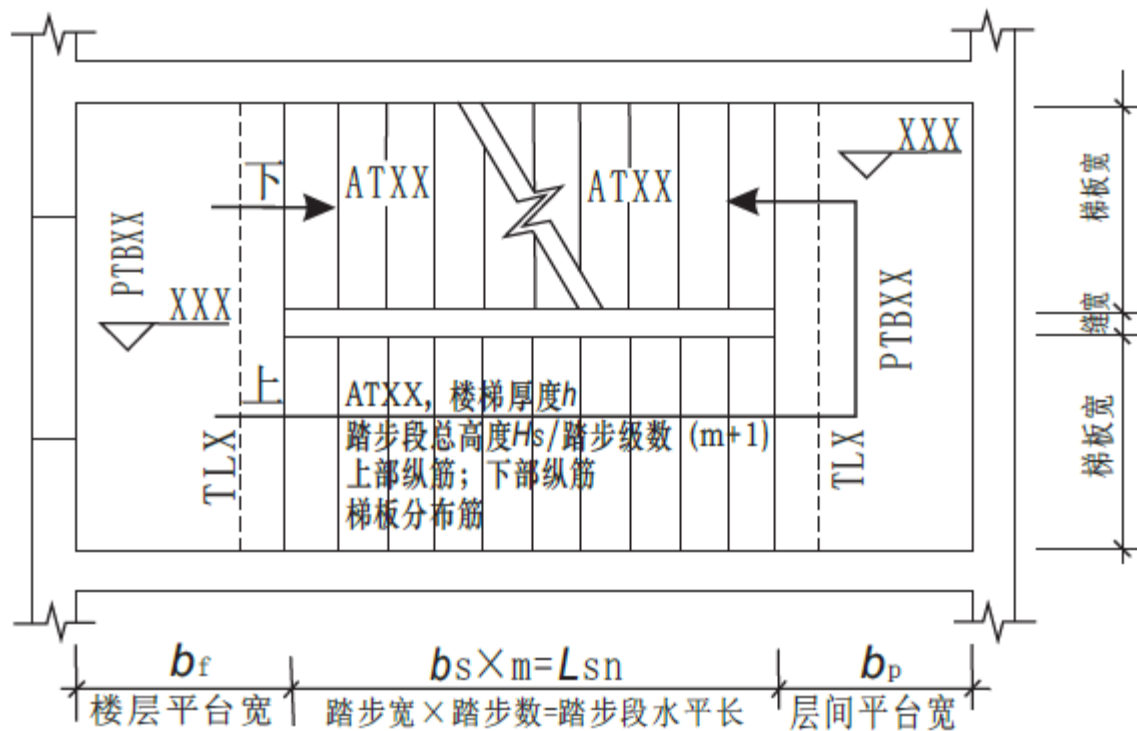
下

ATXX

ATXX

XXX

PTBXX

XXX

PTBXX

上

ATXX，楼梯厚度$h$
踏步段总高度$H$s/踏步级数（m+1）
上部纵筋；下部纵筋
梯板分布筋

TLX

TLX

梯板宽

缝宽

梯板宽

$b_f$

$b_s \times m = L_{sn}$

$b_p$

楼层平台宽

踏步宽×踏步数=踏步段水平长

层间平台宽